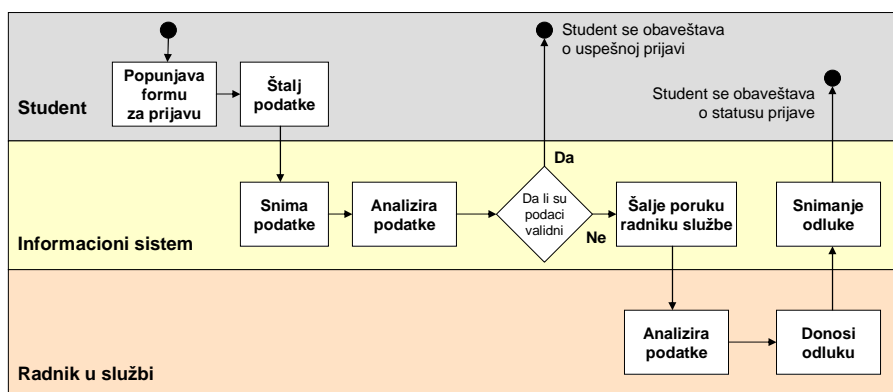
Student se obaveštava o uspešnoj prijavi

Student se obaveštava o statusu prijave

Popunjava formu za prijavu

Štalj podatke

Student

Da

Snima podatke

Analizira podatke

Da li su podaci validni

Ne

Šalje poruku radniku službe

Snimanje odluke

Informacioni sistem

Analizira podatke

Donosi odluku

Radnik u službi